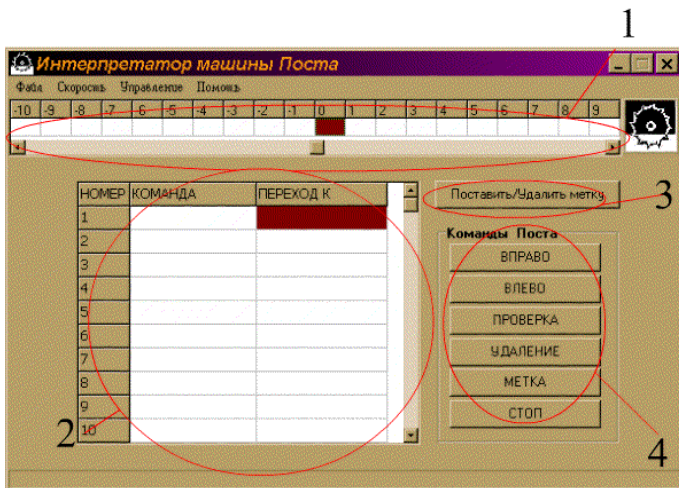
1

Интерпретатор машины Поста

Файл Скорость Управление Помощь

-10 -9 -8 -7 -6 -5 -4 -3 -2 -1 0 1 2 3 4 5 6 7 8 9

| НОМЕР | КОМАНДА | ПЕРЕХОД К |
|---|---|---|
| 1 | | |
| 2 | | |
| 3 | | |
| 4 | | |
| 5 | | |
| 6 | | |
| 7 | | |
| 8 | | |
| 9 | | |
| 10 | | |

Поставить/Удалить метку

3

Команды Поста

ВПРАВО

ВЛЕВО

ПРОВЕРКА

УДАЛЕНИЕ

МЕТКА

СТОП

2

4